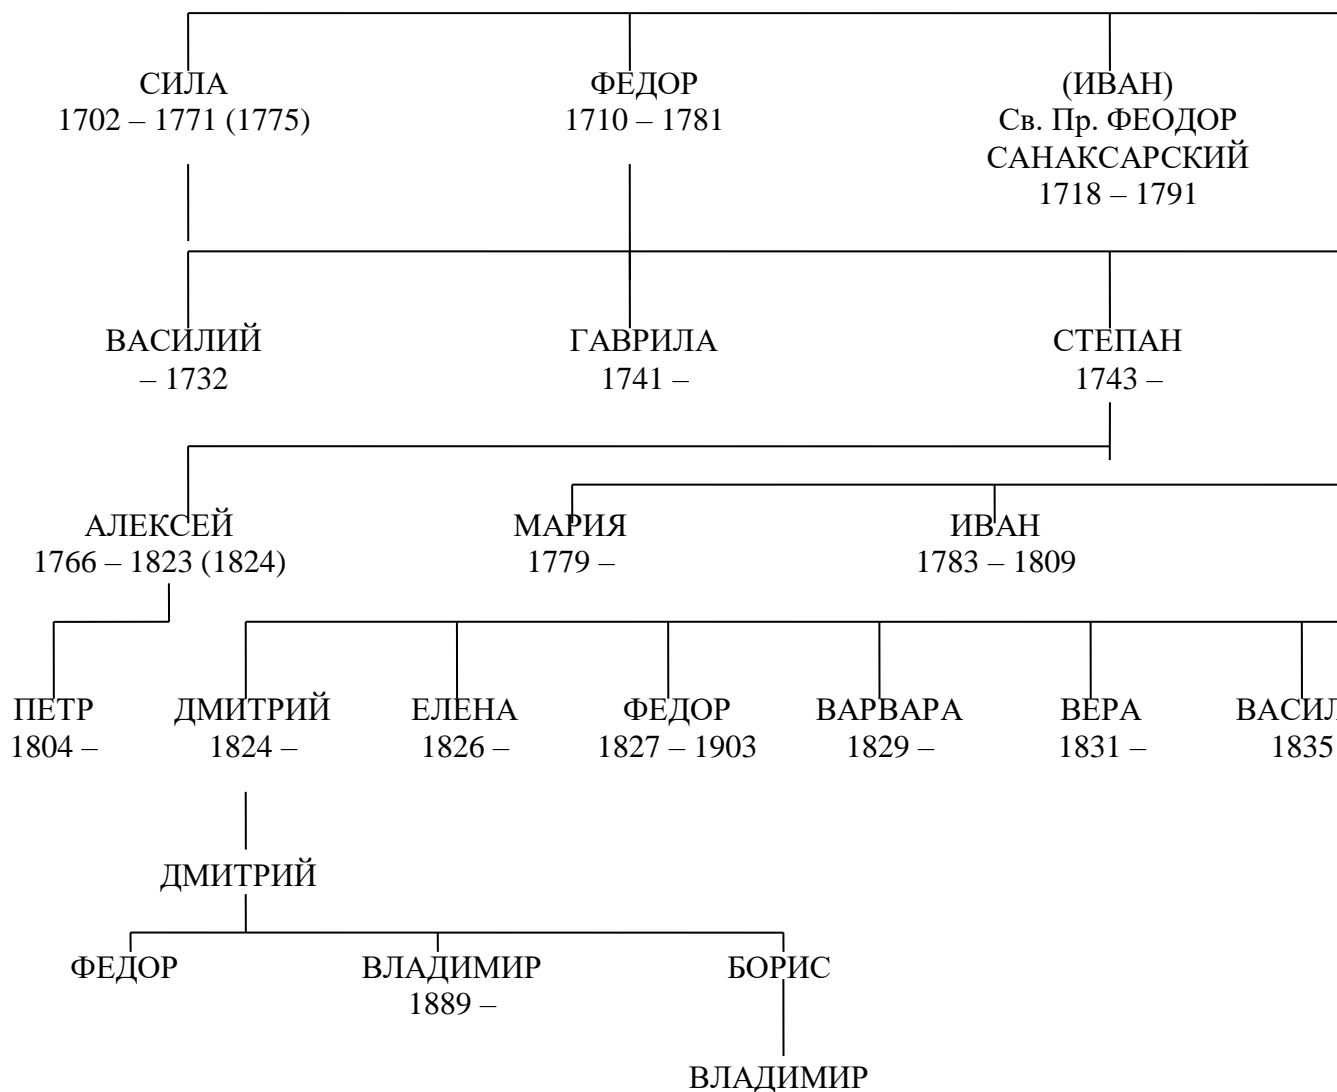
СИЛА
1702 – 1771 (1775)

ФЕДОР
1710 – 1781

(ИВАН)
Св. Пр. ФЕОДОР
САНАКСАРСКИЙ
1718 – 1791

ВАСИЛИЙ
– 1732

ГАВРИЛА
1741 –

СТЕПАН
1743 –

АЛЕКСЕЙ
1766 – 1823 (1824)

МАРИЯ
1779 –

ИВАН
1783 – 1809

ПЕТР
1804 –

ДМИТРИЙ
1824 –

ЕЛЕНА
1826 –

ФЕДОР
1827 – 1903

ВАРВАРА
1829 –

ВЕРА
1831 –

ВАСИ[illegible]
1835 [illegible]

ДМИТРИЙ

ФЕДОР

ВЛАДИМИР
1889 –

БОРИС

ВЛАДИМИР